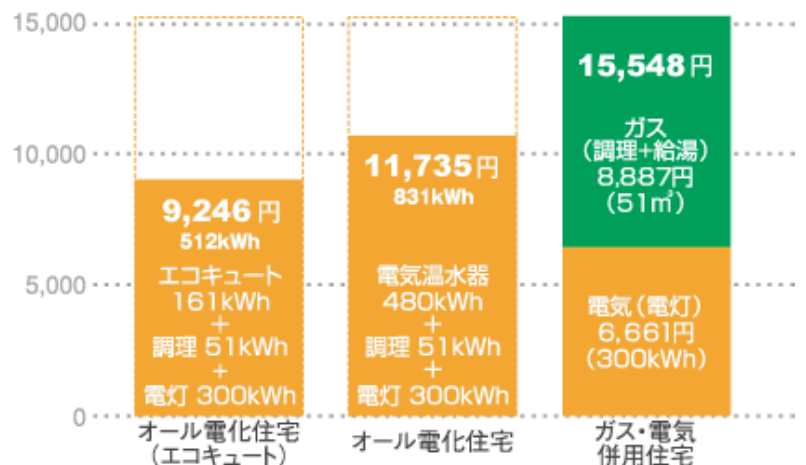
15,000
10,000
5,000
0

9,246円
512kWh
エコキュート
161kWh
+
調理 51kWh
+
電灯 300kWh

11,735円
831kWh
電気温水器
480kWh
+
調理 51kWh
+
電灯 300kWh

15,548円
ガス
(調理+給湯)
8,887円
(51㎥)
電気(電灯)
6,661円
(300kWh)

オール電化住宅
(エコキュート)

オール電化住宅

ガス・電気
併用住宅